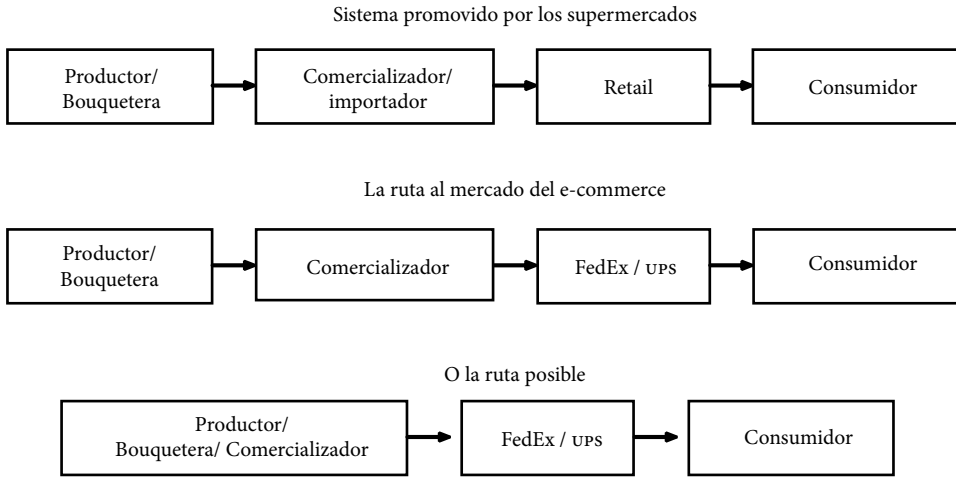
Sistema promovido por los supermercados

Productor/ Bouquetera

Comercializador/ importador

Retail

Consumidor

La ruta al mercado del e-commerce

Productor/ Bouquetera

Comercializador

FedEx / UPS

Consumidor

O la ruta posible

Productor/ Bouquetera/ Comercializador

FedEx / UPS

Consumidor